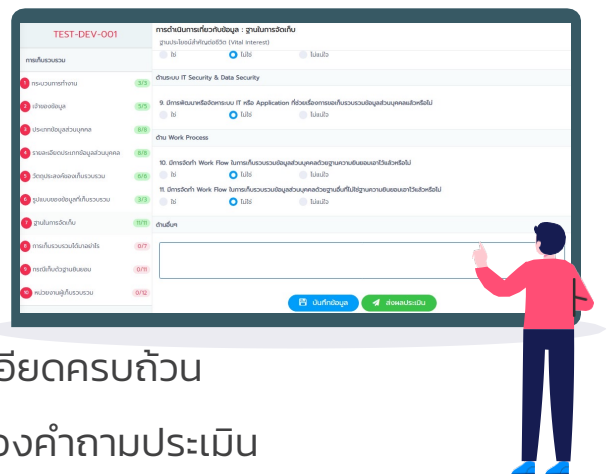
TEST-DEV-001

การเก็บรวบรวม

1 กระบวนการทำงาน 3/3
2 เจ้าของข้อมูล 3/5
3 ประเภทข้อมูลส่วนบุคคล 8/8
4 รายละเอียดประเภทข้อมูลส่วนบุคคล 8/8
5 วัตถุประสงค์ของการเก็บรวบรวม 6/6
6 รูปแบบของข้อมูลที่เก็บรวบรวม 3/3
7 ฐานในการจัดเก็บ 11/11
8 การเก็บรวบรวมโดยไม่ได้รับความยินยอม 0/7
9 กรณีเก็บตัวฐานยินยอม 0/11
10 หน่วยงานผู้เก็บรวบรวม 0/12

การดำเนินการเกี่ยวกับข้อมูล : ฐานในการจัดเก็บ
ฐานประโยชน์สำคัญต่อชีวิต (Vital Interest)
ใช่ ไม่ใช่ ไม่แน่ใจ

ด้านระบบ IT Security & Data Security

9. มีการพัฒนาหรือจัดหาระบบ IT หรือ Application ที่ช่วยเรื่องการเก็บรวบรวมข้อมูลส่วนบุคคลแล้วหรือไม่
ใช่ ไม่ใช่ ไม่แน่ใจ

ด้าน Work Process

10. มีการจัดทำ Work Flow ในการเก็บรวบรวมข้อมูลส่วนบุคคลด้วยฐานความยินยอมเอาไว้แล้วหรือไม่
ใช่ ไม่ใช่ ไม่แน่ใจ
11. มีการจัดทำ Work Flow ในการเก็บรวบรวมข้อมูลส่วนบุคคลด้วยฐานอื่นที่ไม่ใช่ฐานความยินยอมเอาไว้แล้วหรือไม่
ใช่ ไม่ใช่ ไม่แน่ใจ

ด้านอื่นๆ

บันทึกข้อมูล ส่งผลประเมิน

อียดครบถ้วน
องคำถามประเมิน